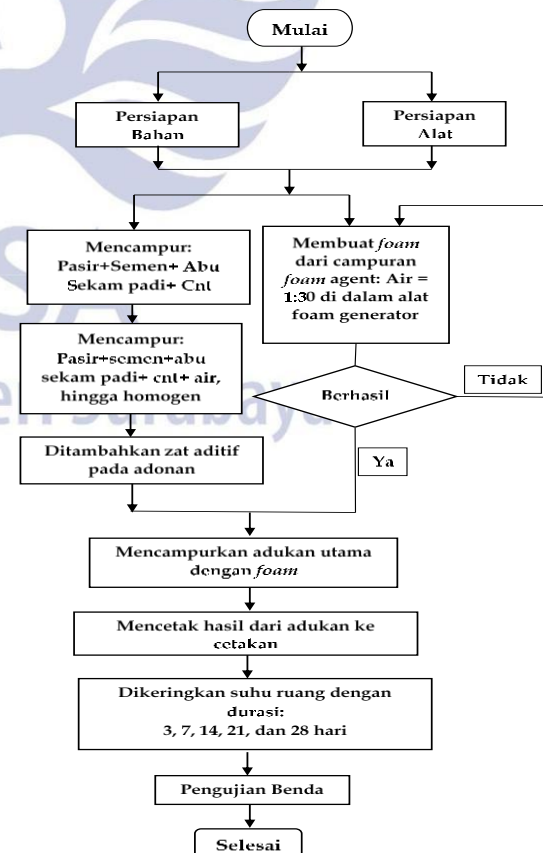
Mulai

Persiapan Bahan

Persiapan Alat

Mencampur: Pasir+Semen+ Abu Sekam padi+ Cnt

Membuat *foam* dari campuran *foam* agent: Air = 1:30 di dalam alat foam generator

Mencampur: Pasir+semen+abu sekam padi+ cnt+ air, hingga homogen

Berhasil

Tidak

Ditambahkan zat aditif pada adonan

Ya

Mencampurkan adukan utama dengan *foam*

Mencetak hasil dari adukan ke cetakan

Dikeringkan suhu ruang dengan durasi: 3, 7, 14, 21, dan 28 hari

Pengujian Benda

Selesai